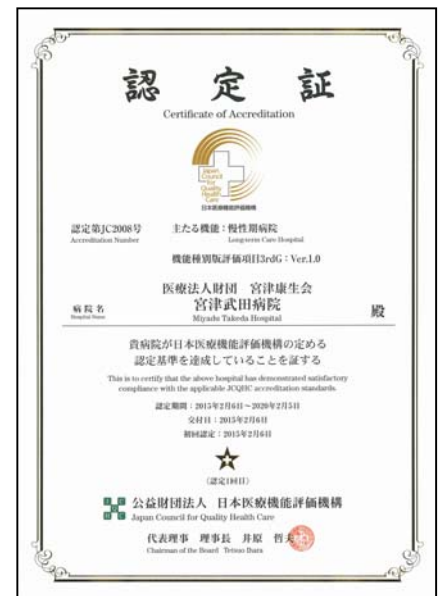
認　定　証
Certificate of Accreditation

Japan Council for Quality Health Care
日本医療機能評価機構

認定第JC2008号
Accreditation Number

主たる機能：慢性期病院
Long-term Care Hospital

機能種別版評価項目3rdG：Ver.1.0

病院名
Hospital Name

医療法人財団　宮津康生会
宮津武田病院
Miyazu Takeda Hospital

殿

貴病院が日本医療機能評価機構の定める認定基準を達成していることを証する

This is to certify that the above hospital has demonstrated satisfactory compliance with the applicable JCQHC accreditation standards.

認定期間：2015年2月6日～2020年2月5日
交付日：2015年2月6日
初回認定：2015年2月6日

(認定1回目)

公益財団法人　日本医療機能評価機構
Japan Council for Quality Health Care

代表理事　理事長　井原　哲夫
Chairman of the Board　Tetsuo Ihara